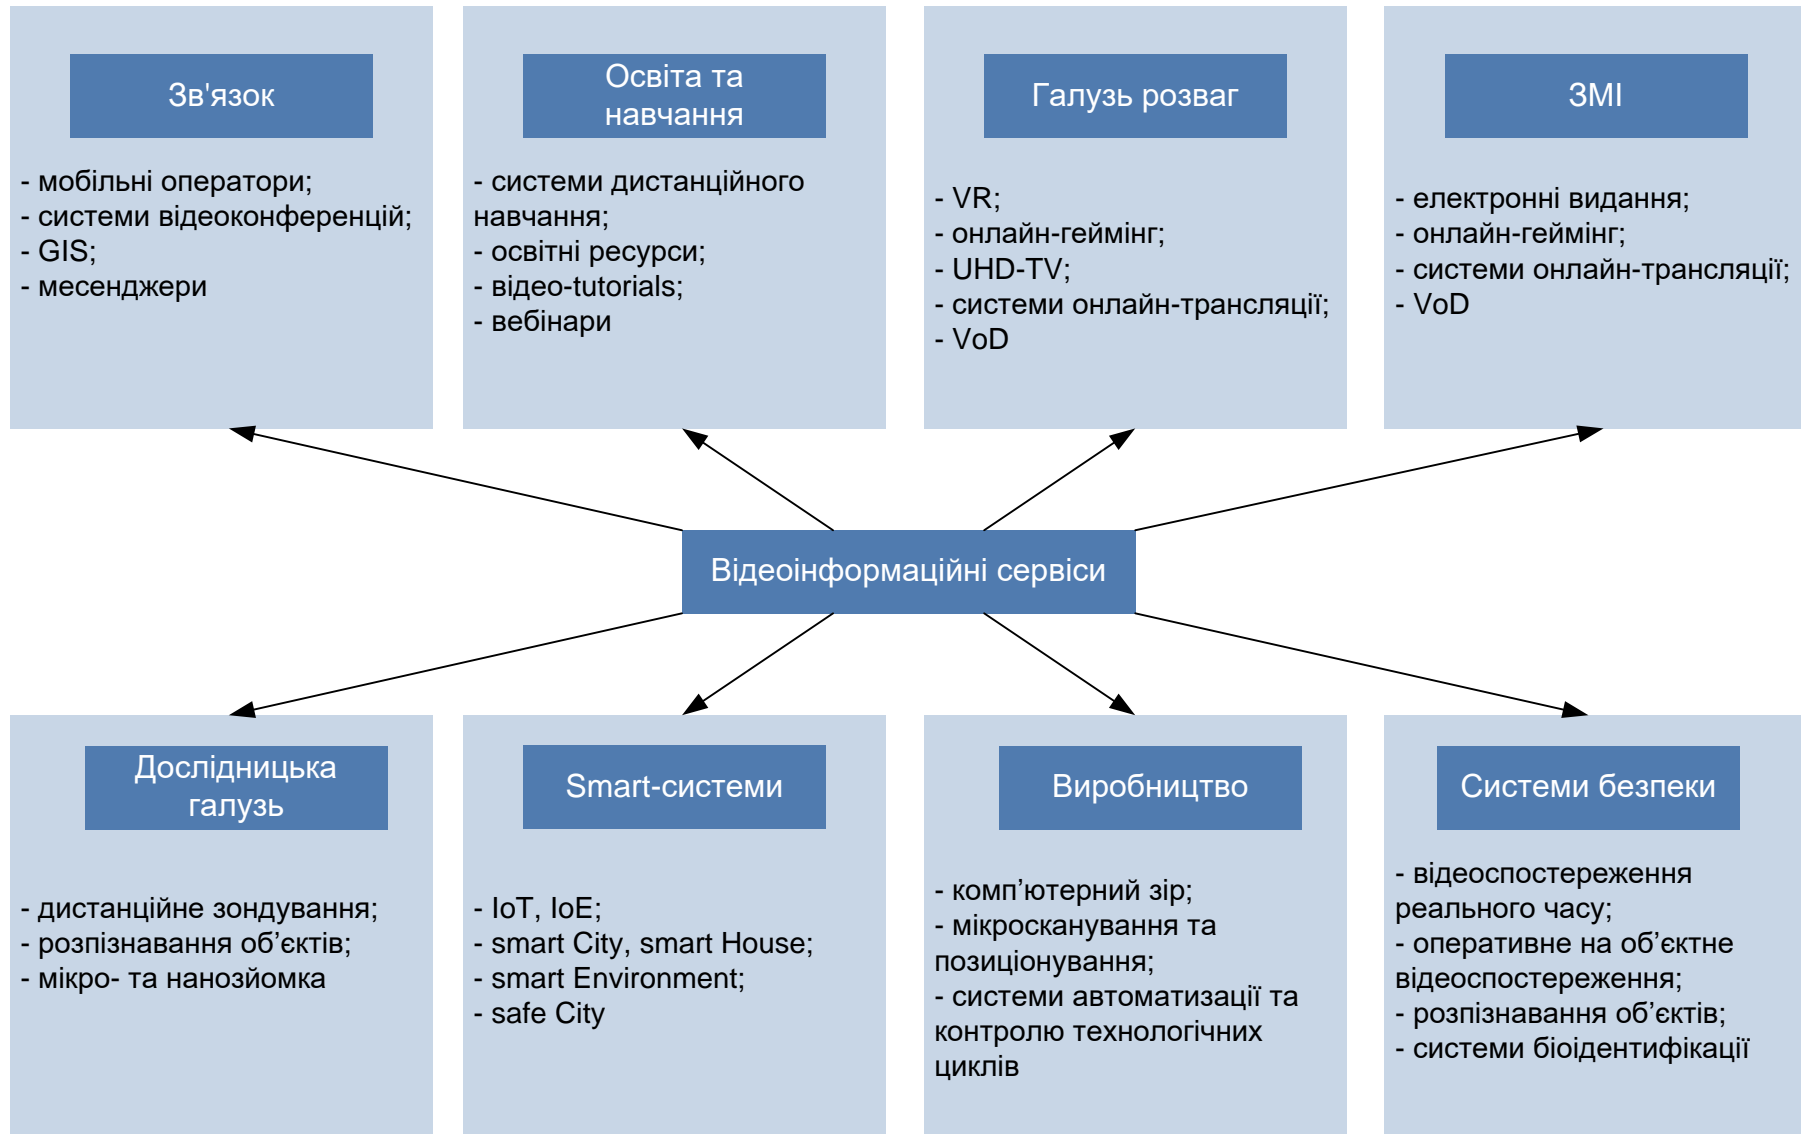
Зв'язок

- мобільні оператори;
- системи відеоконференцій;
- GIS;
- месенджери

Освіта та навчання

- системи дистанційного навчання;
- освітні ресурси;
- відео-tutorials;
- вебінари

Галузь розваг

- VR;
- онлайн-геймінг;
- UHD-TV;
- системи онлайн-трансляції;
- VoD

ЗМІ

- електронні видання;
- онлайн-геймінг;
- системи онлайн-трансляції;
- VoD

Відеоінформаційні сервіси

Дослідницька галузь

- дистанційне зондування;
- розпізнавання об’єктів;
- мікро- та нанозйомка

Smart-системи

- IoT, IoE;
- smart City, smart House;
- smart Environment;
- safe City

Виробництво

- комп’ютерний зір;
- мікросканування та позиціонування;
- системи автоматизації та контролю технологічних циклів

Системи безпеки

- відеоспостереження реального часу;
- оперативне на об’єктне відеоспостереження;
- розпізнавання об’єктів;
- системи біоідентифікації